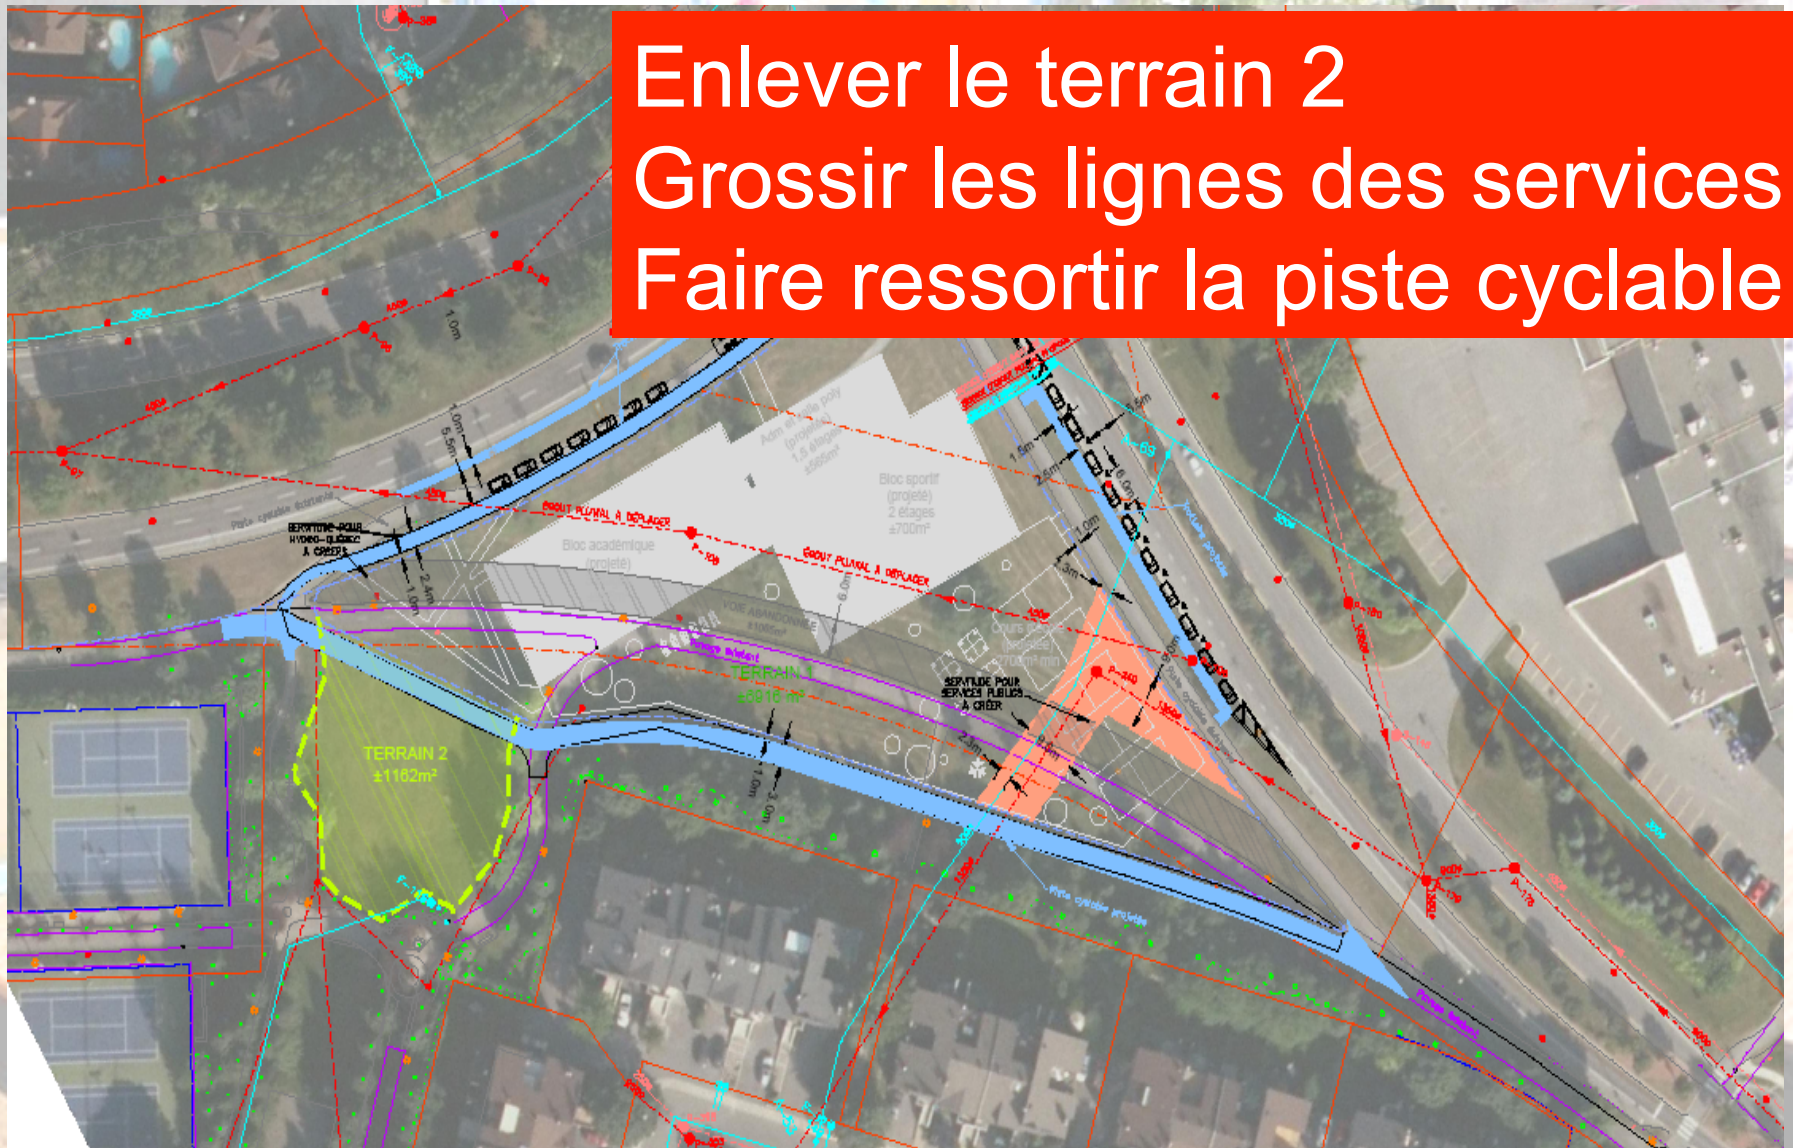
Enlever le terrain 2
Grossir les lignes des services
Faire ressortir la piste cyclable

Adm et salle poly (projeté) 1,5 étages ±565m²

Bloc sportif (projeté) 2 étages ±700m²

Bloc académique (projeté)

SERVITUDE POUR HYDRO-QUÉBEC À CRÉER

ÉGOUT PLUVIAL À DÉPLACER

ÉGOUT PLUVIAL À DÉPLACER

VOIE ABANDONNÉE ±100m²

TERRAIN 1 ±5816 m²

TERRAIN 2 ±1162m²

SERVITUDE POUR SERVICES PUBLICS À CRÉER

Cours (projetée) 700m² min

Piste cyclable existante

Piste cyclable projetée

1.0m
5.5m
1.0m
2.4m
1.0m
6.0m
1.5m
2.5m
1.0m
3.0m
1.0m
2.0m
2.3m